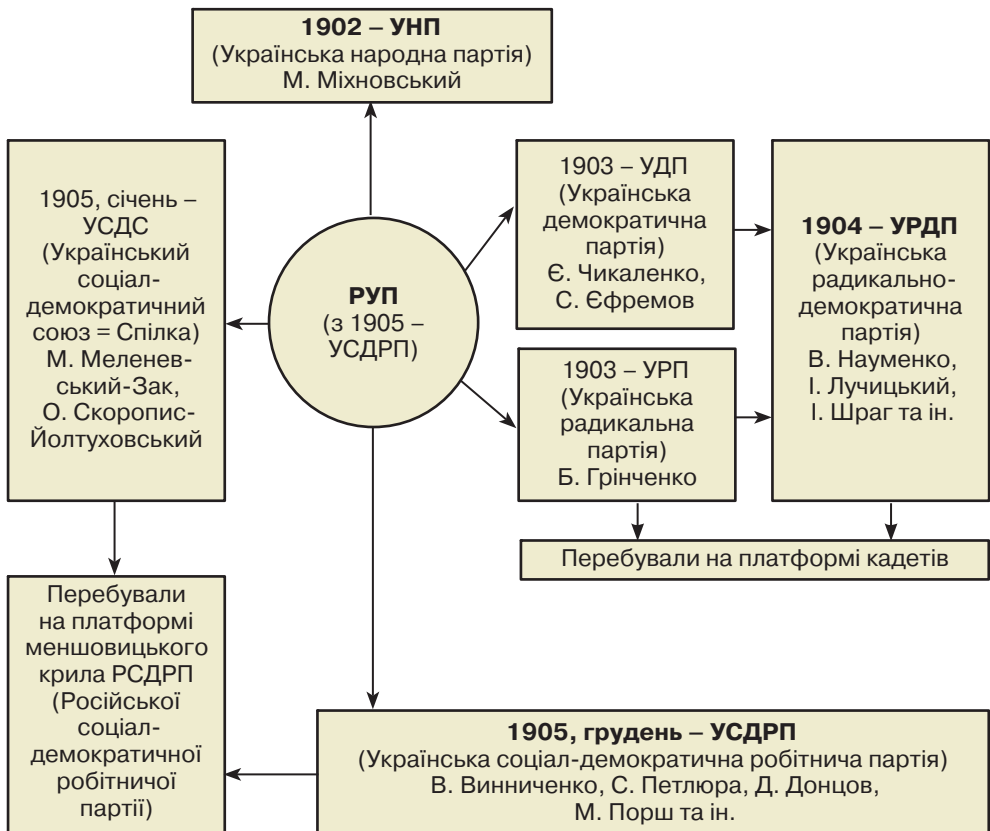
**1902 – УНП**
(Українська народна партія)
М. Міхновський

1905, січень – УСДС (Український соціал-демократичний союз = Спілка) М. Меленевський-Зак, О. Скоропис-Йолтуховський

**РУП**
(з 1905 – УСДРП)

1903 – УДП (Українська демократична партія) Є. Чикаленко, С. Єфремов

**1904 – УРДП**
(Українська радикально-демократична партія) В. Науменко, І. Лучицький, І. Шраг та ін.

1903 – УРП (Українська радикальна партія) Б. Грінченко

Перебували на платформі кадетів

Перебували на платформі меншовицького крила РСДРП (Російської соціал-демократичної робітничої партії)

**1905, грудень – УСДРП**
(Українська соціал-демократична робітнича партія)
В. Винниченко, С. Петлюра, Д. Донцов, М. Порш та ін.